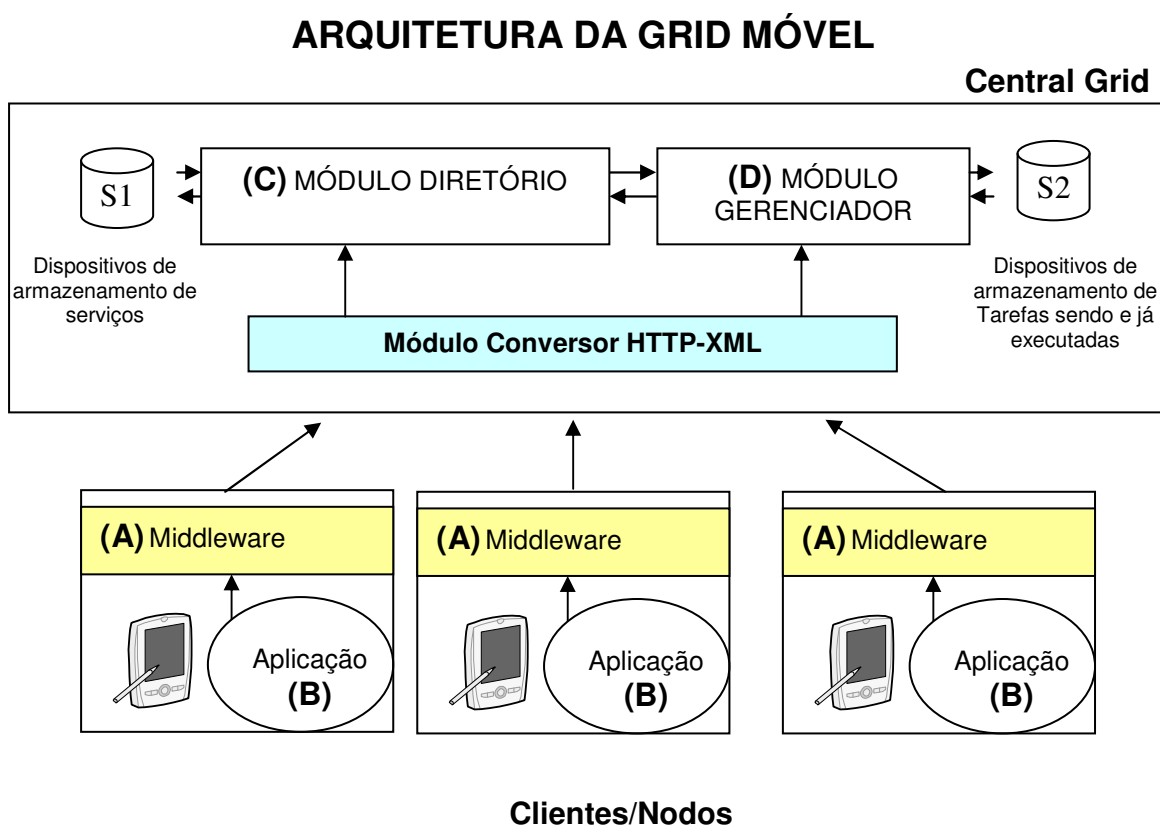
ARQUITETURA DA GRID MÓVEL

Central Grid

S1

(C) MÓDULO DIRETÓRIO

(D) MÓDULO GERENCIADOR

S2

Dispositivos de armazenamento de serviços

Dispositivos de armazenamento de Tarefas sendo e já executadas

Módulo Conversor HTTP-XML

(A) Middleware

Aplicação (B)

(A) Middleware

Aplicação (B)

(A) Middleware

Aplicação (B)

Clientes/Nodos